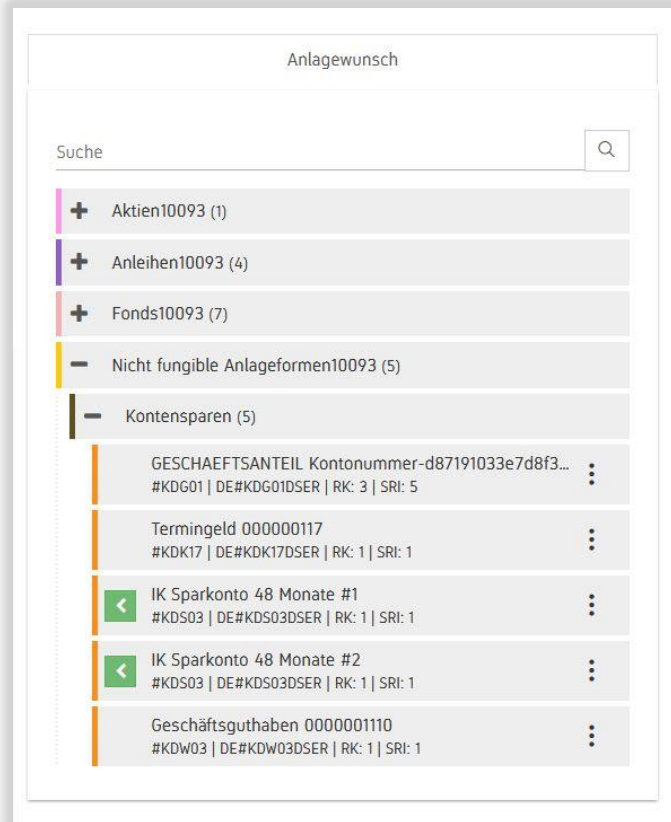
Anlagewunsch

Suche

Aktien10093 (1)

Anleihen10093 (4)

Fonds10093 (7)

Nicht fungible Anlageformen10093 (5)

Kontensparen (5)

GESCHAEFTSANTEIL Kontonummer-d87191033e7d8f3...
#KDG01 | DE#KDG01DSER | RK: 3 | SRI: 5

Termingeld 000000117
#KDK17 | DE#KDK17DSER | RK: 1 | SRI: 1

IK Sparkonto 48 Monate #1
#KDS03 | DE#KDS03DSER | RK: 1 | SRI: 1

IK Sparkonto 48 Monate #2
#KDS03 | DE#KDS03DSER | RK: 1 | SRI: 1

Geschäftsguthaben 0000001110
#KDW03 | DE#KDW03DSER | RK: 1 | SRI: 1